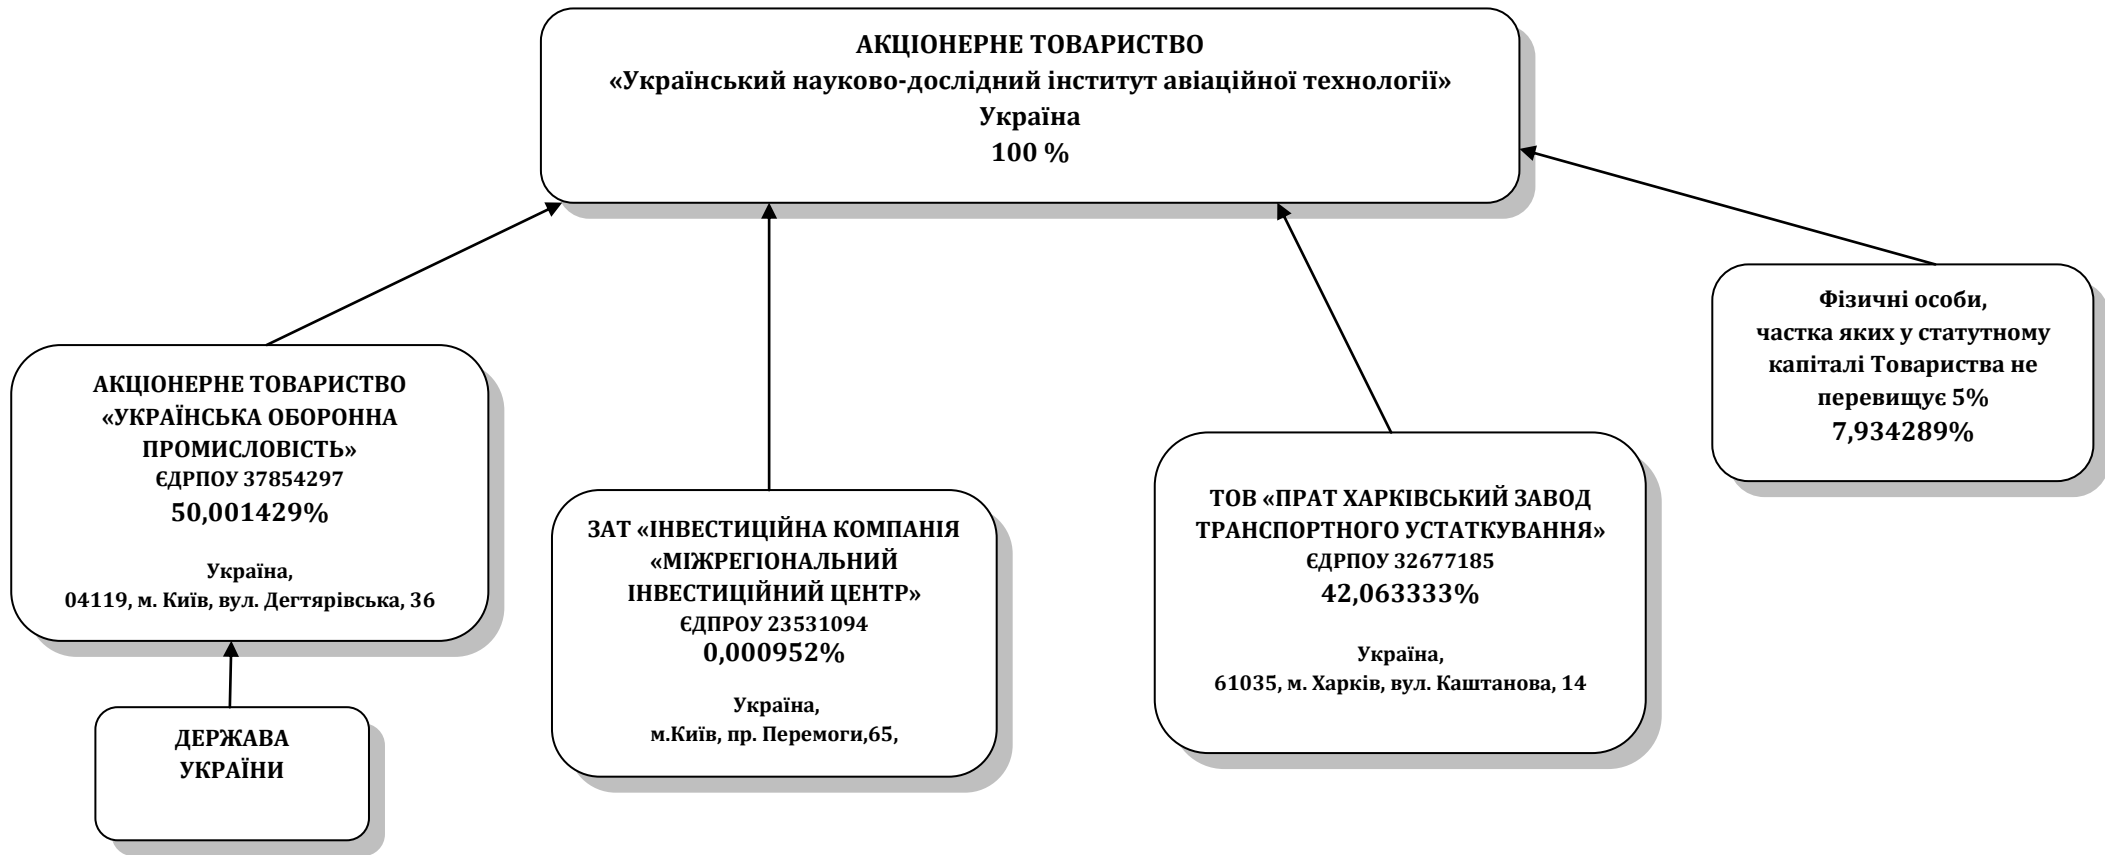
АКЦІОНЕРНЕ ТОВАРИСТВО
«Український науково-дослідний інститут авіаційної технології»
Україна
100 %

АКЦІОНЕРНЕ ТОВАРИСТВО
«УКРАЇНСЬКА ОБОРОННА ПРОМИСЛОВІСТЬ»
ЄДРПОУ 37854297
50,001429%

Україна,
04119, м. Київ, вул. Дегтярівська, 36

ДЕРЖАВА
УКРАЇНИ

ЗАТ «ІНВЕСТИЦІЙНА КОМПАНІЯ «МІЖРЕГІОНАЛЬНИЙ ІНВЕСТИЦІЙНИЙ ЦЕНТР»
ЄДРПОУ 23531094
0,000952%

Україна,
м.Київ, пр. Перемоги,65,

ТОВ «ПРАТ ХАРКІВСЬКИЙ ЗАВОД ТРАНСПОРТНОГО УСТАТКУВАННЯ»
ЄДРПОУ 32677185
42,063333%

Україна,
61035, м. Харків, вул. Каштанова, 14

Фізичні особи,
частка яких у статутному капіталі Товариства не перевищує 5%
7,934289%